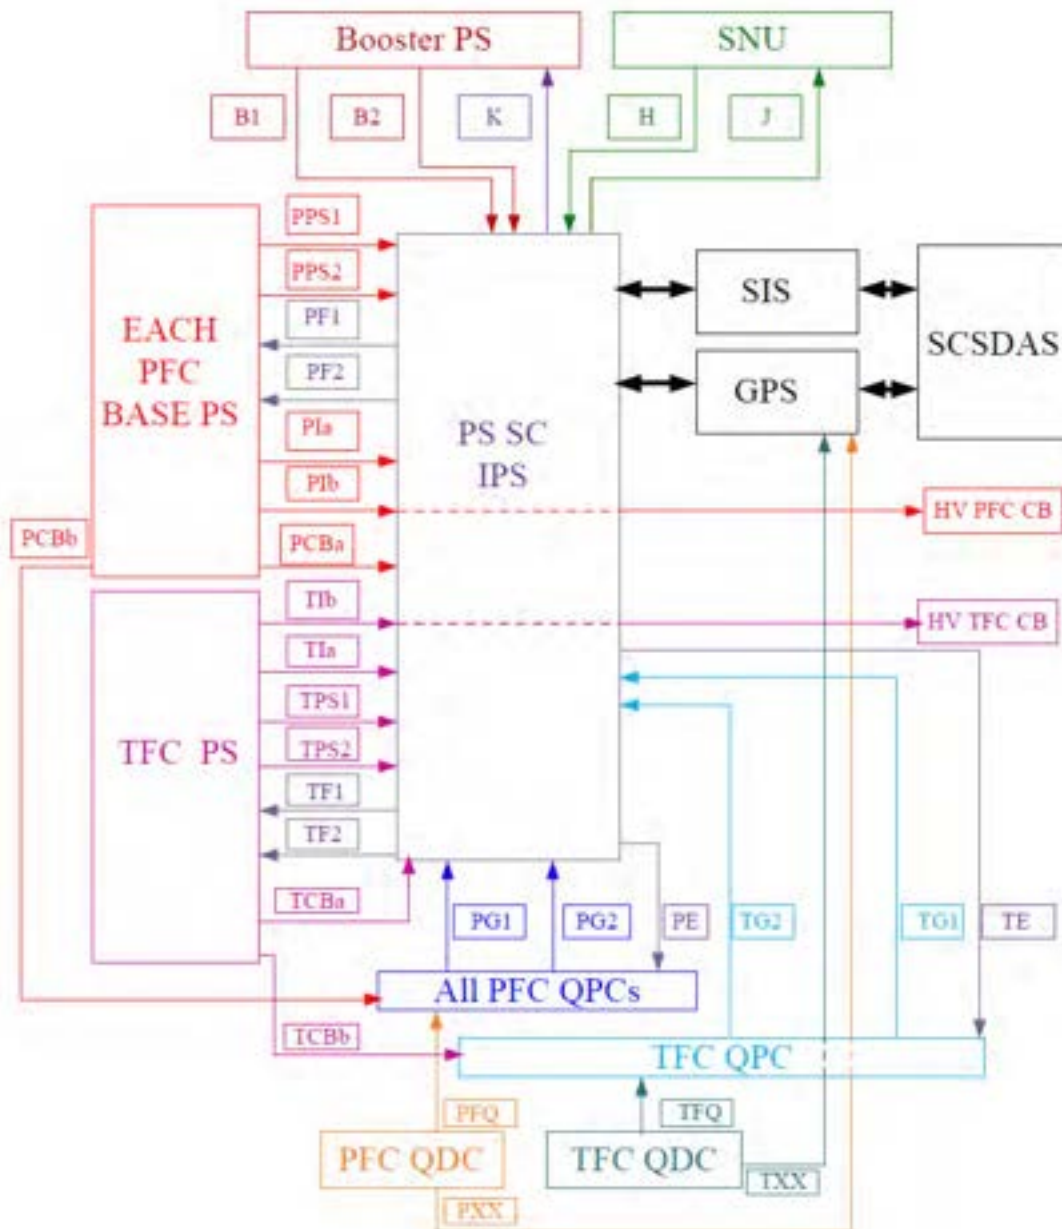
Booster PS

SNU

B1

B2

K

H

J

PPS1

PPS2

PF1

PF2

PIa

PIb

PCBa

PCBb

EACH PFC BASE PS

PS SC IPS

SIS

GPS

SCSDAS

HV PFC CB

TIb

TIa

TPS1

TPS2

TF1

TF2

TCBa

HV TFC CB

TFC PS

PG1

PG2

PE

TG2

TG1

TE

All PFC QPCs

TCBb

TFC QPC

PFQ

TFQ

PFC QDC

TFC QDC

TXX

PXX